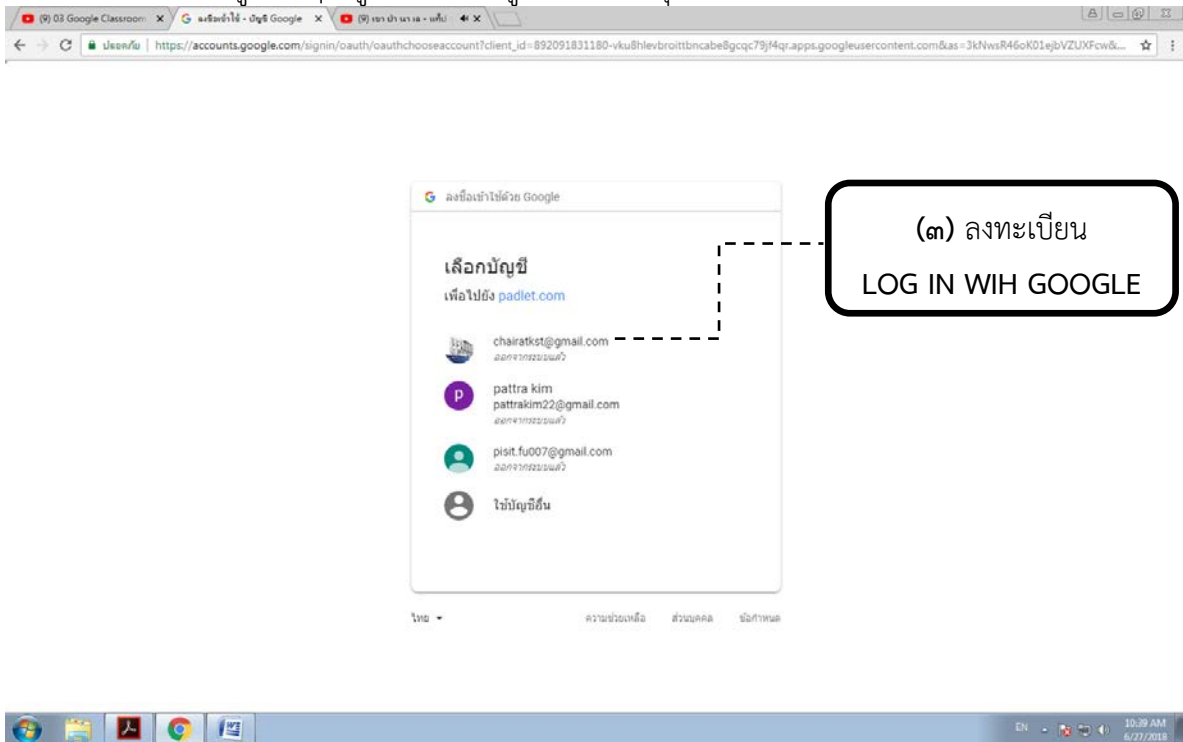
(9) 03 Google Classroom ×
ลงชื่อเข้าใช้ - บัญชี Google ×
(9) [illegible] ×

ปลอดภัย | https://accounts.google.com/signin/oauth/oauthchooseaccount?client_id=892091831180-vku8hlevbroittbncabe8gcqc79jf4qr.apps.googleusercontent.com&as=3kNwsR46oK01ejbVZUXFcw&...

G ลงชื่อเข้าใช้ด้วย Google

เลือกบัญชี

เพื่อไปยัง padlet.com

chairatkst@gmail.com
ออกจากระบบแล้ว

pattra kim
pattrakim22@gmail.com
ออกจากระบบแล้ว

pisit.fu007@gmail.com
ออกจากระบบแล้ว

ใช้บัญชีอื่น

ไทย

ความช่วยเหลือ
ส่วนบุคคล
ข้อกำหนด

(๓) ลงทะเบียน
LOG IN WIH GOOGLE

EN
10:39 AM
6/27/2018